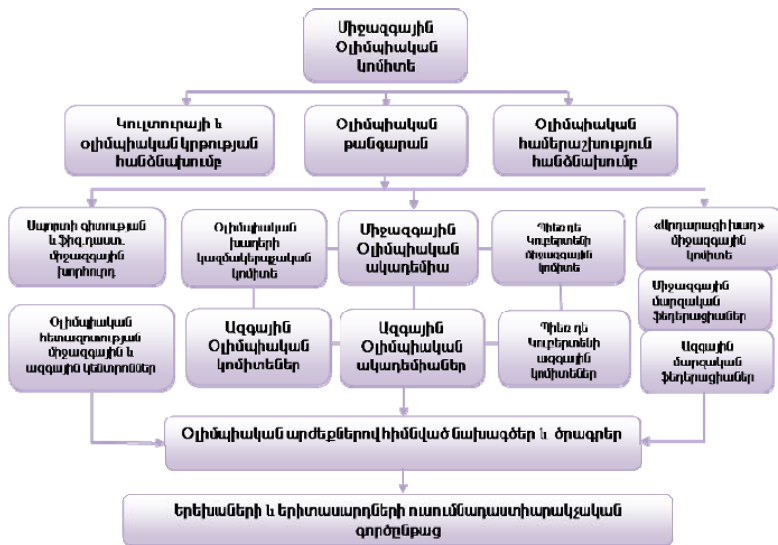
Միջազգային Օլիմպիական կոմիտե

Կուլտուրայի և օլիմպիական կրթության հանձնախումբ

Օլիմպիական թանգարան

Օլիմպիական համերաշխություն հանձնախումբ

Սպորտի գիտության և ֆիզ.դաստ. միջազգային խորհուրդ

Օլիմպիական խաղերի կազմակերպչական կոմիտե

Միջազգային Օլիմպիական ակադեմիա

Պիեռ դե Կուբերտենի միջազգային կոմիտե

«Արդարացի խաղ» միջազգային կոմիտե

Միջազգային մարզական ֆեդերացիաներ

Օլիմպիական հետազոտության միջազգային և ազգային կենտրոններ

Ազգային Օլիմպիական կոմիտեներ

Ազգային Օլիմպիական ակադեմիաներ

Պիեռ դե Կուբերտենի ազգային կոմիտեներ

Ազգային մարզական ֆեդերացիաներ

Օլիմպիական արժեքներով հիմնված նախագծեր և ծրագրեր

Երեխաների և երիտասարդների ուսումնադաստիարակչական գործընթաց